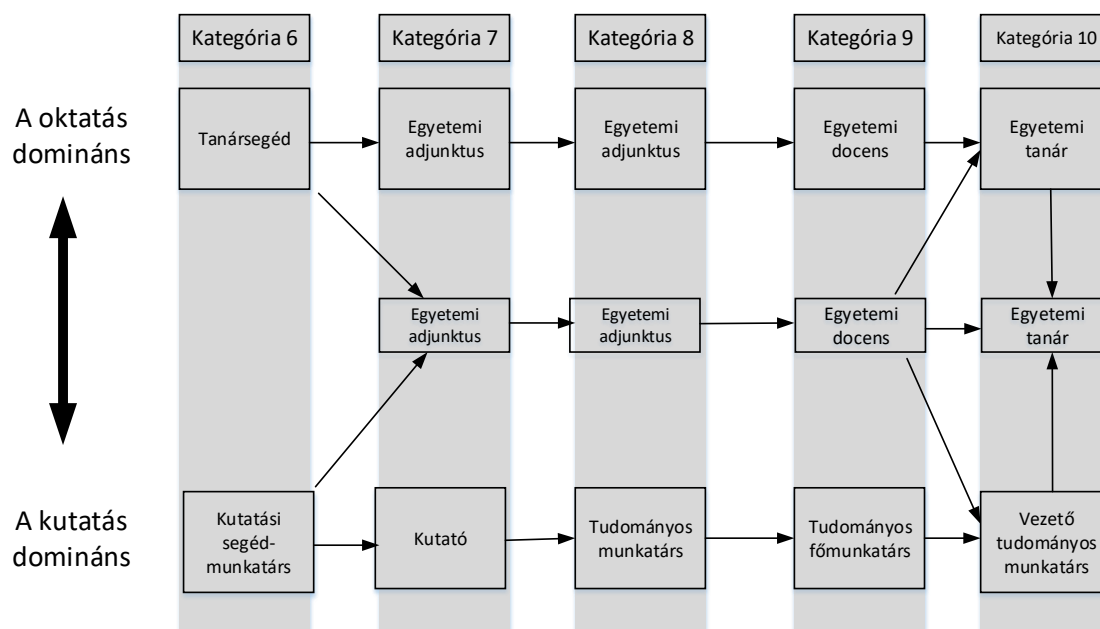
Kategória 6

Kategória 7

Kategória 8

Kategória 9

Kategória 10

A oktatás domináns

Tanársegéd

Egyetemi adjunktus

Egyetemi adjunktus

Egyetemi docens

Egyetemi tanár

Egyetemi adjunktus

Egyetemi adjunktus

Egyetemi docens

Egyetemi tanár

A kutatás domináns

Kutatási segéd-munkatárs

Kutató

Tudományos munkatárs

Tudományos főmunkatárs

Vezető tudományos munkatárs